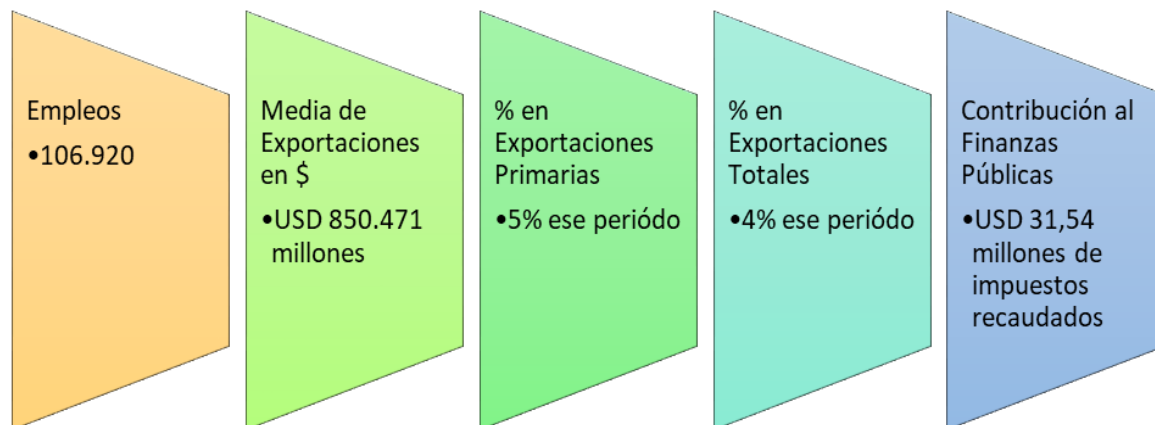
Empleos
•106.920

Media de Exportaciones en $
•USD 850.471 millones

% en Exportaciones Primarias
•5% ese periódo

% en Exportaciones Totales
•4% ese periódo

Contribución al Finanzas Públicas
•USD 31,54 millones de impuestos recaudados